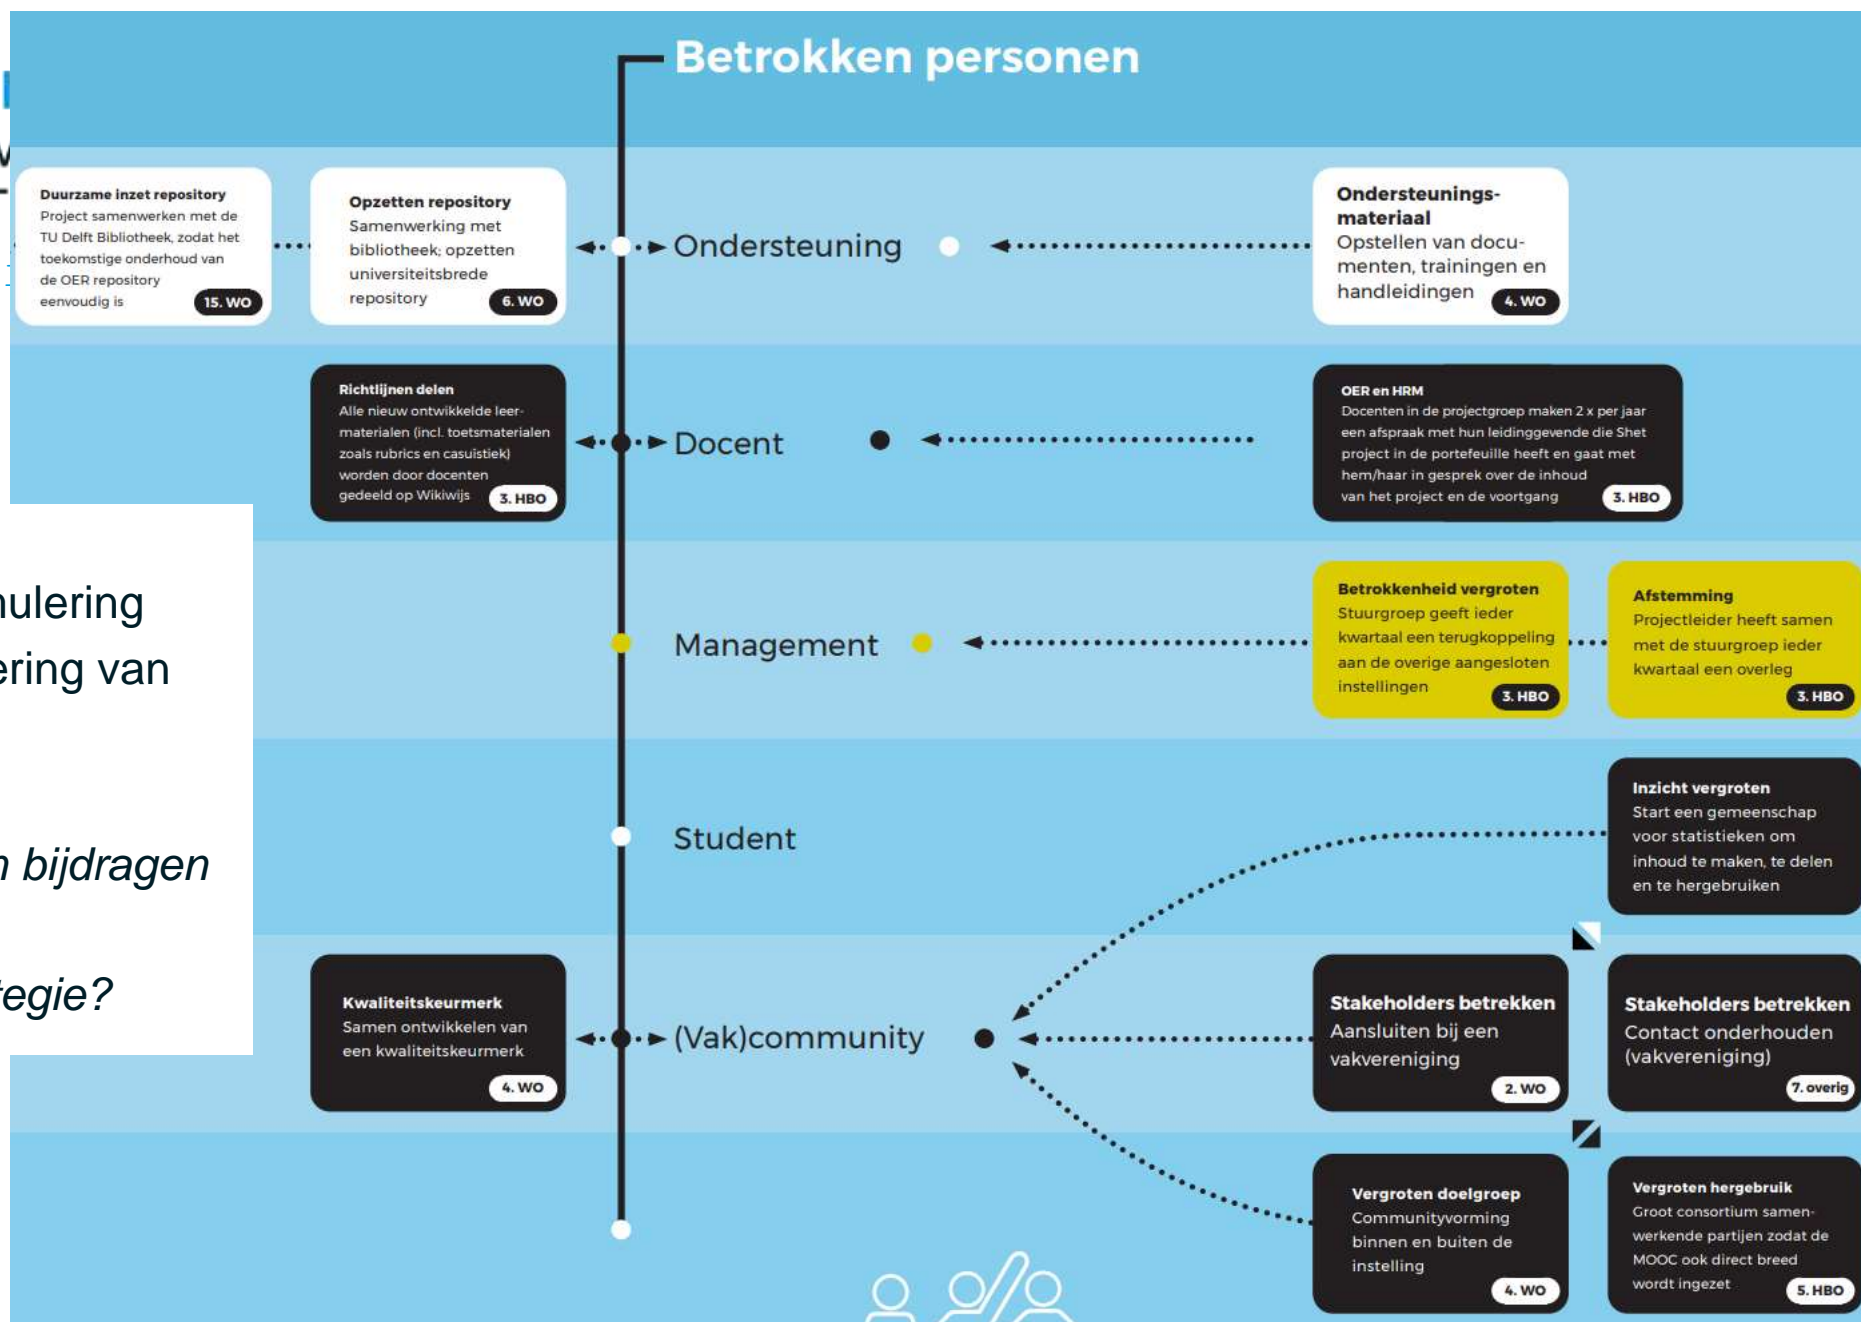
Betrokken personen

Duurzame inzet repository
Project samenwerken met de TU Delft Bibliotheek, zodat het toekomstige onderhoud van de OER repository eenvoudig is
15. WO

Opzetten repository
Samenwerking met bibliotheek; opzetten universiteitsbrede repository
6. WO

Ondersteuning

Ondersteuningsmateriaal
Opstellen van documenten, trainingen en handleidingen
4. WO

Richtlijnen delen
Alle nieuw ontwikkelde leermaterialen (incl. toetsmaterialen zoals rubrics en casuistiek) worden door docenten gedeeld op Wikiwijs
3. HBO

Docent

OER en HRM
Docenten in de projectgroep maken 2 x per jaar een afspraak met hun leidinggevende die Shet project in de portefeuille heeft en gaat met hem/haar in gesprek over de inhoud van het project en de voortgang
3. HBO

nulering
ering van

Management

Betrokkenheid vergroten
Stuurgroep geeft ieder kwartaal een terugkoppeling aan de overige aangesloten instellingen
3. HBO

Afstemming
Projectleider heeft samen met de stuurgroep ieder kwartaal een overleg
3. HBO

n bijdragen

Student

Inzicht vergroten
Start een gemeenschap voor statistieken om inhoud te maken, te delen en te hergebruiken

tegie?

Kwaliteitskeurmerk
Samen ontwikkelen van een kwaliteitskeurmerk
4. WO

(Vak)community

Stakeholders betrekken
Aansluiten bij een vakvereniging
2. WO

Stakeholders betrekken
Contact onderhouden (vakvereniging)
7. overig

Vergroten doelgroep
Communityvorming binnen en buiten de instelling
4. WO

Vergroten hergebruik
Groot consortium samenwerkende partijen zodat de MOOC ook direct breed wordt ingezet
5. HBO